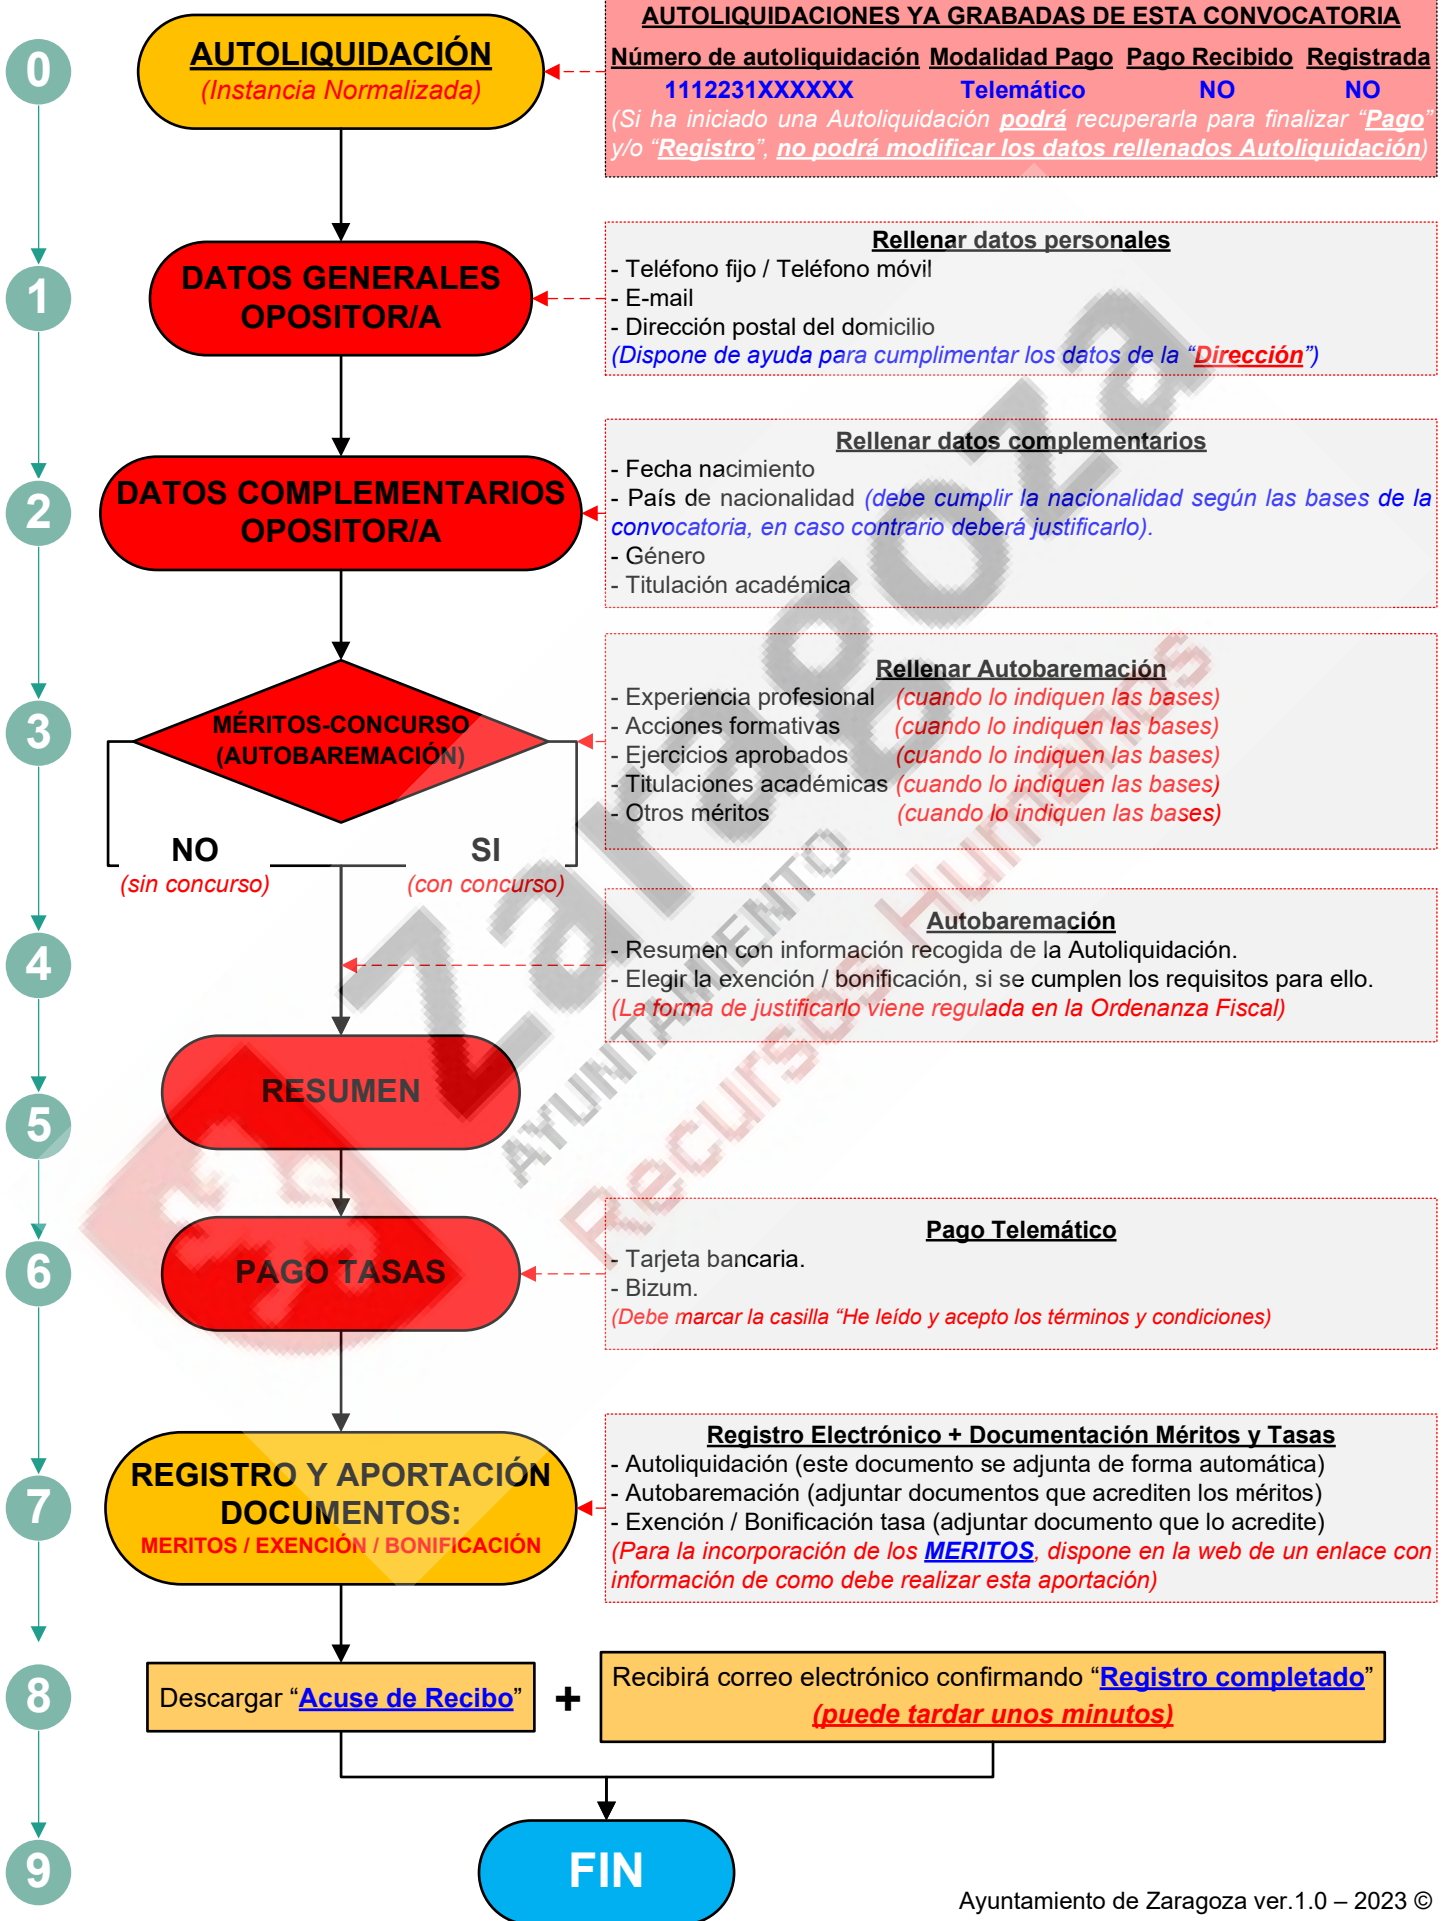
0

AUTOLIQUIDACIÓN
(Instancia Normalizada)

AUTOLIQUIDACIONES YA GRABADAS DE ESTA CONVOCATORIA

| Número de autoliquidación | Modalidad Pago | Pago Recibido | Registrada |
|---|---|---|---|
| 1112231XXXXXX | Telemático | NO | NO |

(Si ha iniciado una Autoliquidación podrá recuperarla para finalizar "Pago" y/o "Registro", no podrá modificar los datos rellenados Autoliquidación)

1

DATOS GENERALES OPOSITOR/A

Rellenar datos personales
- Teléfono fijo / Teléfono móvil
- E-mail
- Dirección postal del domicilio
(Dispone de ayuda para cumplimentar los datos de la "Dirección")

2

DATOS COMPLEMENTARIOS OPOSITOR/A

Rellenar datos complementarios
- Fecha nacimiento
- País de nacionalidad (debe cumplir la nacionalidad según las bases de la convocatoria, en caso contrario deberá justificarlo).
- Género
- Titulación académica

3

MÉRITOS-CONCURSO (AUTOBAREMACIÓN)

NO
(sin concurso)

SI
(con concurso)

Rellenar Autobaremación
- Experiencia profesional (cuando lo indiquen las bases)
- Acciones formativas (cuando lo indiquen las bases)
- Ejercicios aprobados (cuando lo indiquen las bases)
- Titulaciones académicas (cuando lo indiquen las bases)
- Otros méritos (cuando lo indiquen las bases)

4

Autobaremación
- Resumen con información recogida de la Autoliquidación.
- Elegir la exención / bonificación, si se cumplen los requisitos para ello.
(La forma de justificarlo viene regulada en la Ordenanza Fiscal)

5

RESUMEN

6

PAGO TASAS

Pago Telemático
- Tarjeta bancaria.
- Bizum.
(Debe marcar la casilla "He leído y acepto los términos y condiciones)

7

REGISTRO Y APORTACIÓN DOCUMENTOS:
MERITOS / EXENCIÓN / BONIFICACIÓN

Registro Electrónico + Documentación Méritos y Tasas
- Autoliquidación (este documento se adjunta de forma automática)
- Autobaremación (adjuntar documentos que acrediten los méritos)
- Exención / Bonificación tasa (adjuntar documento que lo acredite)
(Para la incorporación de los MERITOS, dispone en la web de un enlace con información de como debe realizar esta aportación)

8

Descargar "Acuse de Recibo"

+

Recibirá correo electrónico confirmando "Registro completado"
(puede tardar unos minutos)

9

FIN

Ayuntamiento de Zaragoza ver.1.0 – 2023 ©

Zaragoza
AYUNTAMIENTO
Recursos Humanos